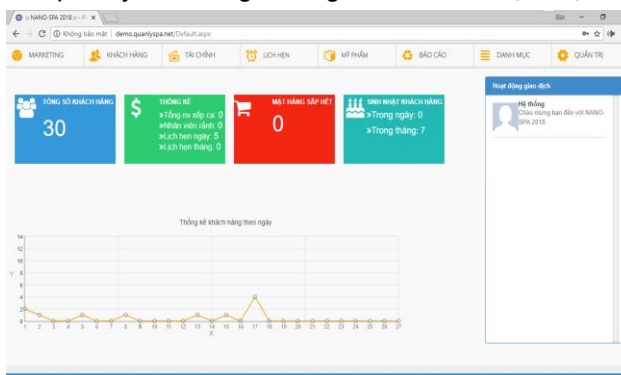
:: NANO-SPA 2018 :: - P. ×

Không bảo mật | demo.quanlyspa.net/Default.aspx

MARKETING
KHÁCH HÀNG
TÀI CHÍNH
LỊCH HẸN
MỸ PHẨM
BÁO CÁO
DANH MỤC
QUẢN TRỊ

TỔNG SỐ KHÁCH HÀNG
30

THỐNG KÊ
»Tổng nv xếp ca: 0
»Nhân viên rảnh: 0
»Lịch hẹn ngày: 5
»Lịch hẹn tháng: 0

MẶT HÀNG SẮP HẾT
0

SINH NHẬT KHÁCH HÀNG
»Trong ngày: 0
»Trong tháng: 7

Hoạt động giao dịch
Hệ thống
Chào mừng bạn đến với NANO-SPA 2018

Thống kê khách hàng theo ngày

14
12
10
8
6
4
2
0
Y

1 2 3 4 5 6 7 8 9 10 11 12 13 14 15 16 17 18 19 20 21 22 23 24 25 26 27
X